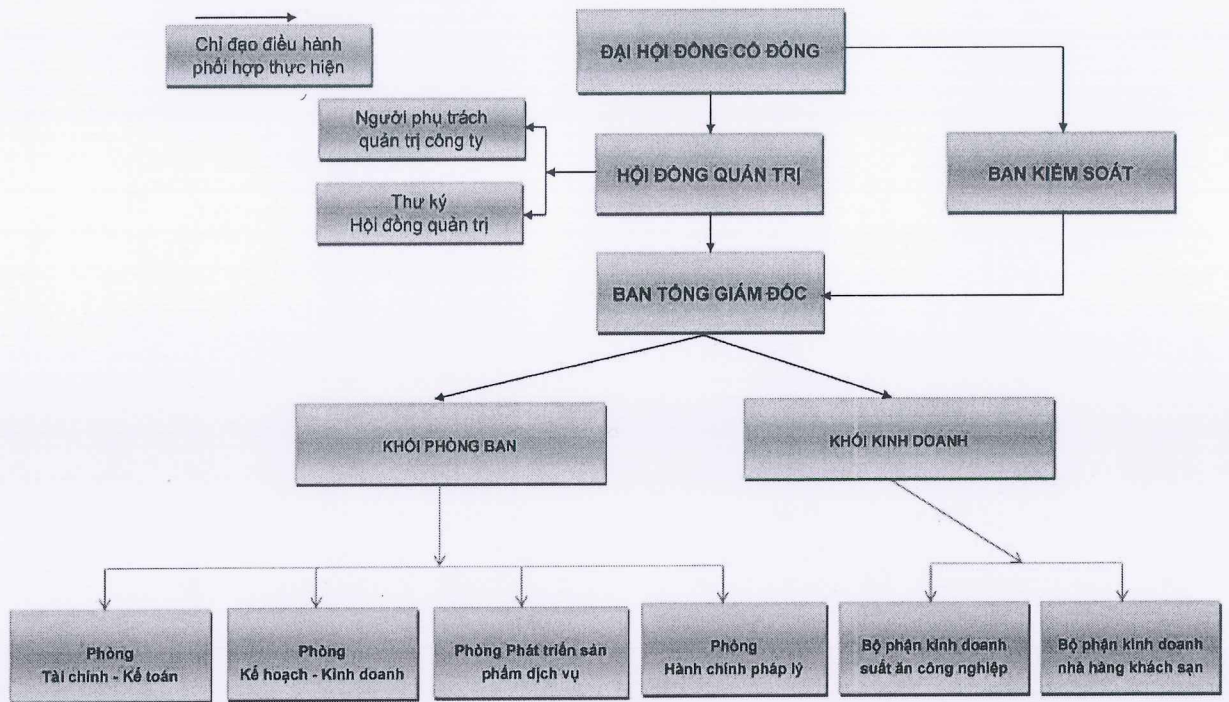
Chỉ đạo điều hành phối hợp thực hiện

ĐẠI HỘI ĐỒNG CỔ ĐÔNG

Người phụ trách quản trị công ty

Thư ký Hội đồng quản trị

HỘI ĐỒNG QUẢN TRỊ

BAN KIỂM SOÁT

BAN TỔNG GIÁM ĐỐC

KHỐI PHÒNG BAN

KHỐI KINH DOANH

Phòng Tài chính - Kế toán

Phòng Kế hoạch - Kinh doanh

Phòng Phát triển sản phẩm dịch vụ

Phòng Hành chính pháp lý

Bộ phận kinh doanh suất ăn công nghiệp

Bộ phận kinh doanh nhà hàng khách sạn